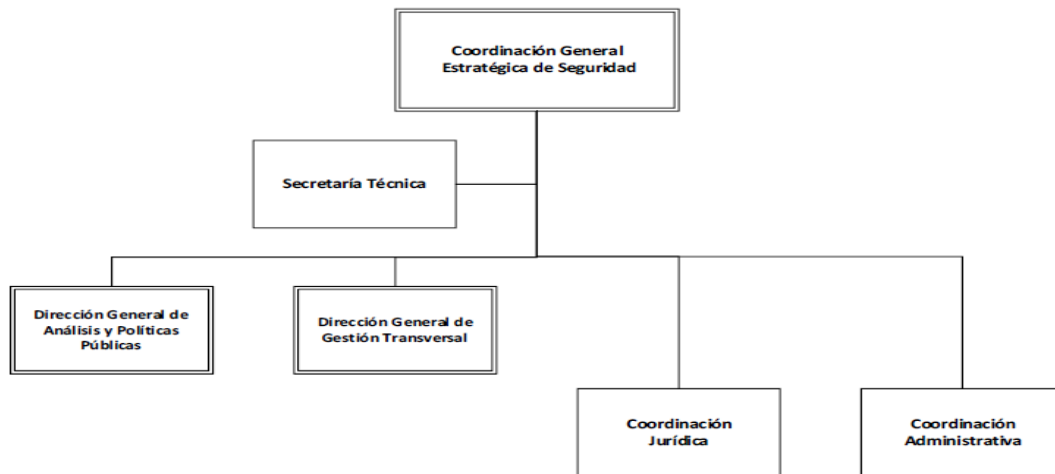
Coordinación General Estratégica de Seguridad

Secretaría Técnica

Dirección General de Análisis y Políticas Públicas

Dirección General de Gestión Transversal

Coordinación Jurídica

Coordinación Administrativa